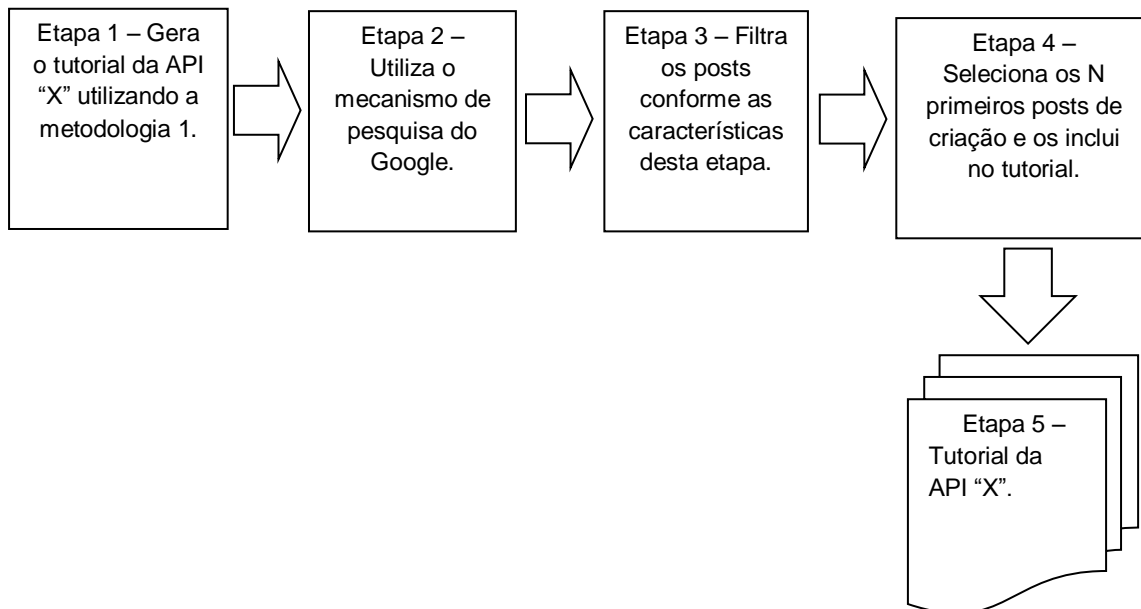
Etapa 1 – Gera o tutorial da API "X" utilizando a metodologia 1.

Etapa 2 – Utiliza o mecanismo de pesquisa do Google.

Etapa 3 – Filtra os posts conforme as características desta etapa.

Etapa 4 – Seleciona os N primeiros posts de criação e os inclui no tutorial.

Etapa 5 – Tutorial da API "X".